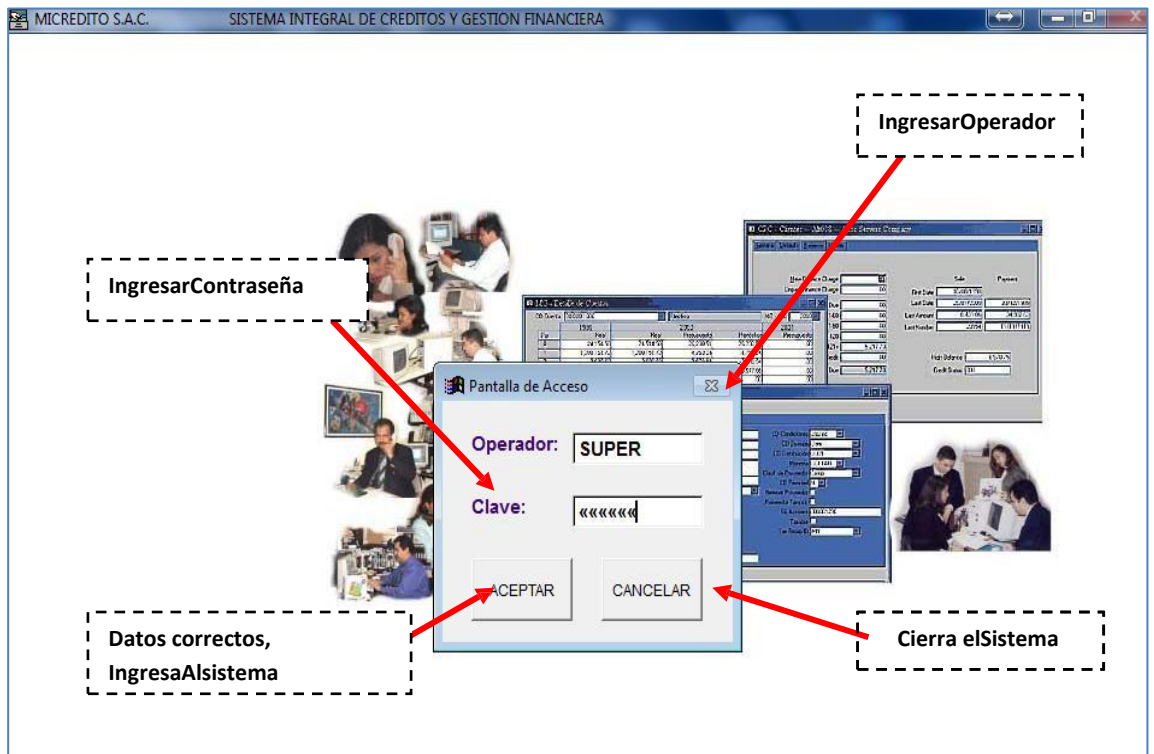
MICREDITO S.A.C. SISTEMA INTEGRAL DE CREDITOS Y GESTION FINANCIERA

IngresarOperador

IngresarContraseña

Pantalla de Acceso

Operador: SUPER

Clave: «««««««

ACEPTAR

CANCELAR

Datos correctos, IngresaAlsistema

Cierra elSistema